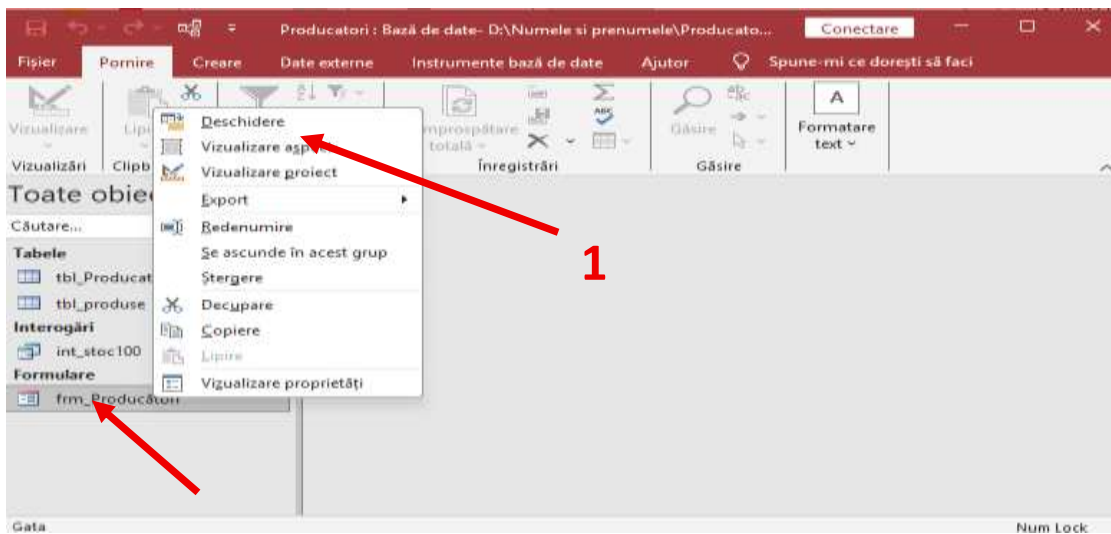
Producatori : Bază de date- D:\Numele si prenumele\Producato... Conectare

Fișier Pornire Creare Date externe Instrumente bază de date Ajutor Spune-mi ce dorești să faci

Vizualizare Lipi Împrospătare totală Găsire Formatare text

Vizualizări Clipb Înregistrări Găsire

Toate obie

Căutare...

Tabele
tbl_Producat
tbl_produse
Interogări
int_stoc100
Formulare
frm_Producători

Deschidere
Vizualizare aspect
Vizualizare proiect
Export
Redenumire
Se ascunde în acest grup
Ștergere
Decupare
Copiere
Lipire
Vizualizare proprietăți

1

Gata Num Lock